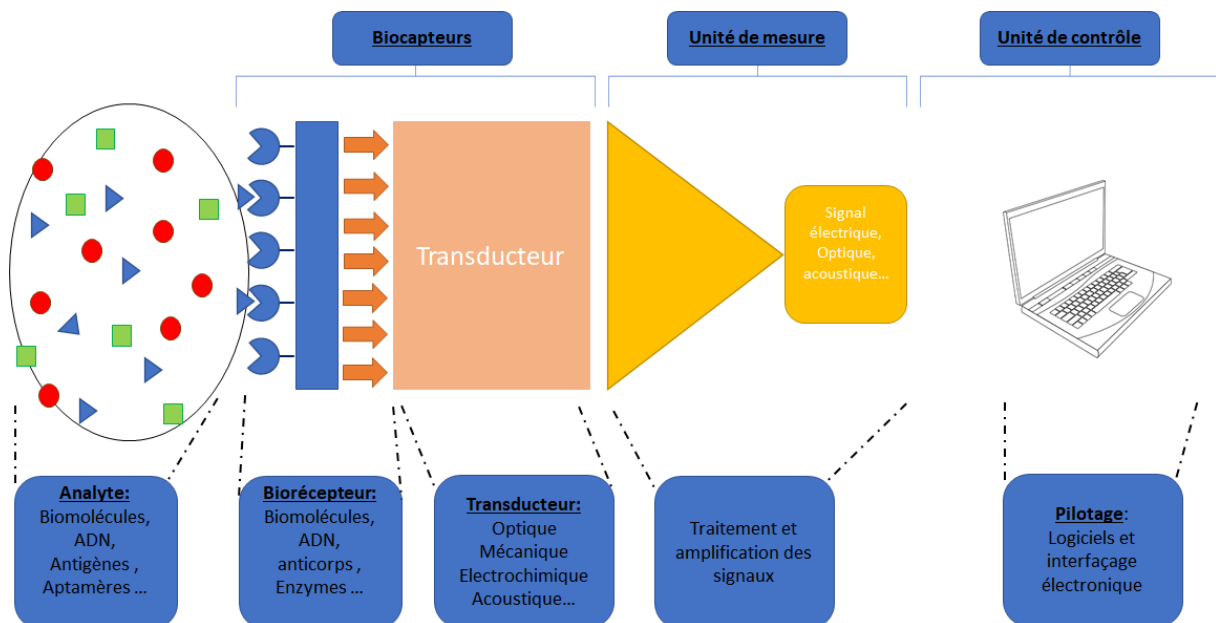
Biocapteurs

Unité de mesure

Unité de contrôle

Transducteur

Signal électrique, Optique, acoustique…

Analyte:
Biomolécules, ADN, Antigènes , Aptamères …

Biorécepteur:
Biomolécules, ADN, anticorps , Enzymes …

Transducteur:
Optique
Mécanique
Electrochimique
Acoustique…

Traitement et amplification des signaux

Pilotage:
Logiciels et interfaçage électronique